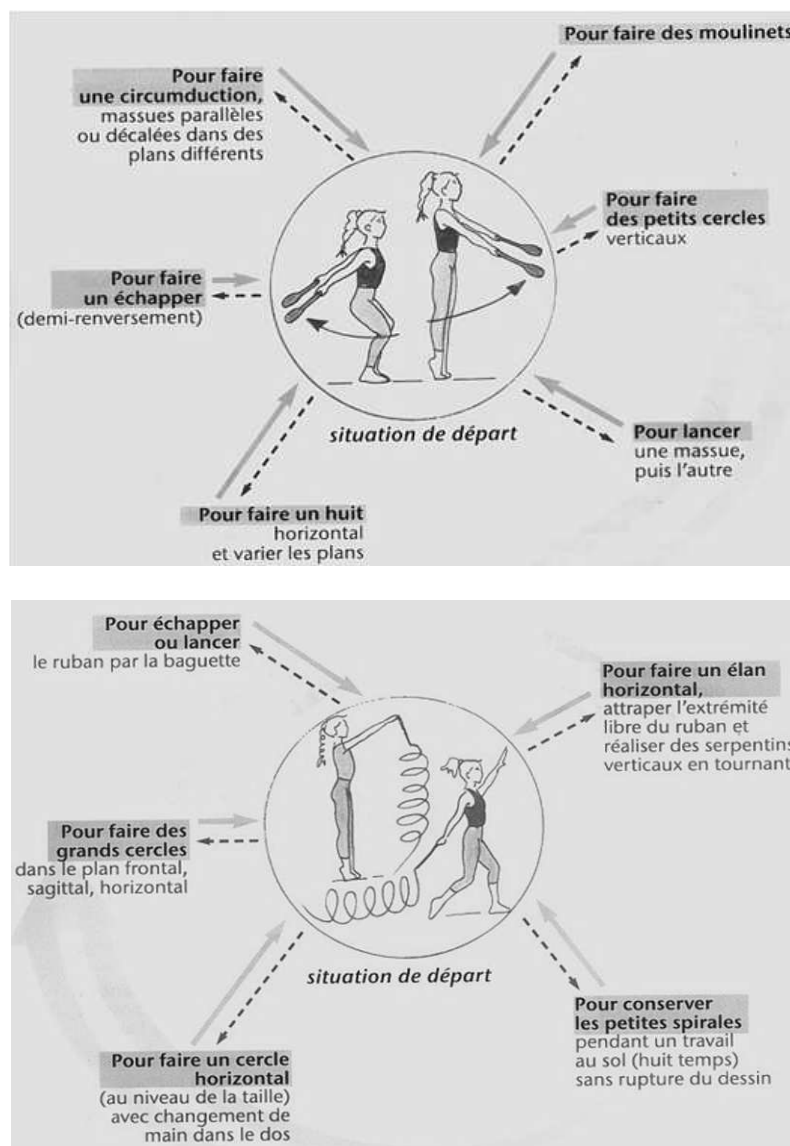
Pour faire une circumduction, massues parallèles ou décalées dans des plans différents

Pour faire des moulinets

Pour faire des petits cercles verticaux

Pour faire un échapper (demi-renversement)

situation de départ

Pour lancer une massue, puis l'autre

Pour faire un huit horizontal et varier les plans

Pour échapper ou lancer le ruban par la baguette

Pour faire un élan horizontal, attraper l'extrémité libre du ruban et réaliser des serpentins verticaux en tournant

Pour faire des grands cercles dans le plan frontal, sagittal, horizontal

situation de départ

Pour conserver les petites spirales pendant un travail au sol (huit temps) sans rupture du dessin

Pour faire un cercle horizontal (au niveau de la taille) avec changement de main dans le dos